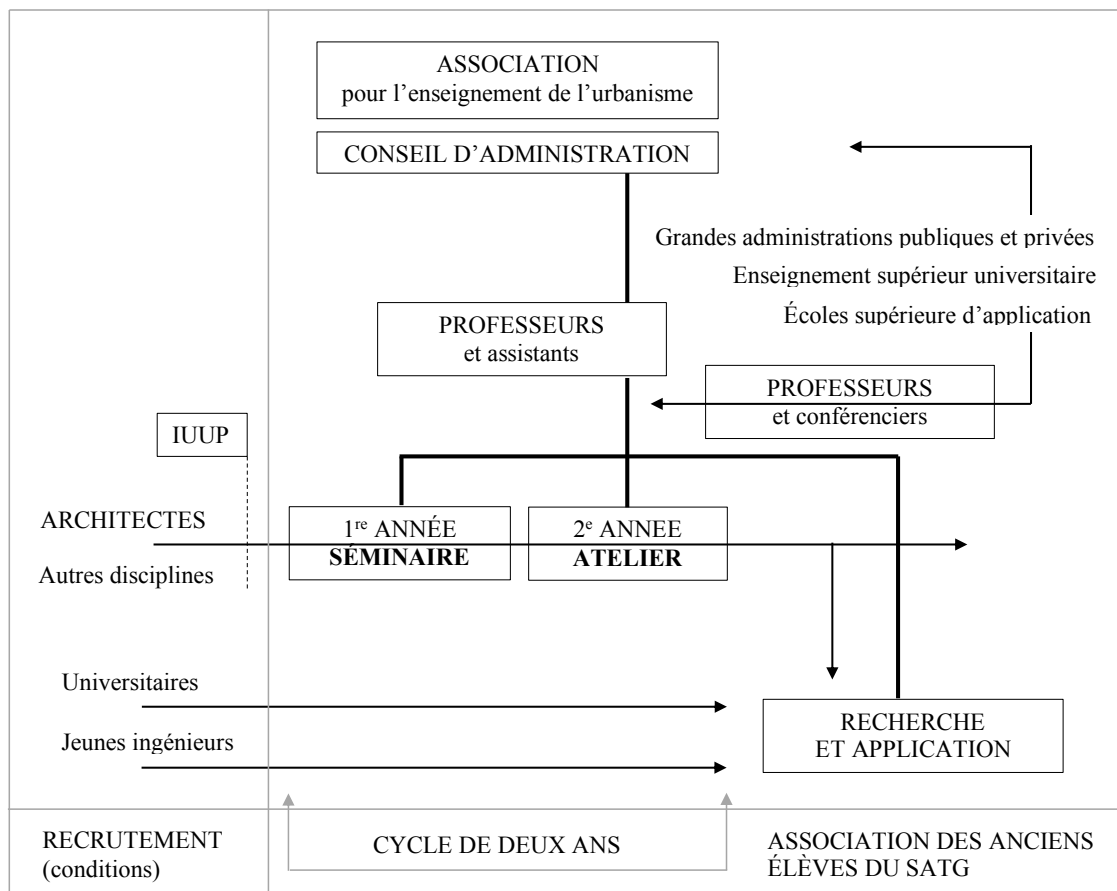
ASSOCIATION
pour l'enseignement de l'urbanisme

CONSEIL D'ADMINISTRATION

Grandes administrations publiques et privées
Enseignement supérieur universitaire
Écoles supérieure d'application

PROFESSEURS
et assistants

PROFESSEURS
et conférenciers

IUUP

ARCHITECTES

Autres disciplines

1$^{re}$ ANNÉE
**SÉMINAIRE**

2$^{e}$ ANNEE
**ATELIER**

Universitaires

Jeunes ingénieurs

RECHERCHE
ET APPLICATION

RECRUTEMENT
(conditions)

CYCLE DE DEUX ANS

ASSOCIATION DES ANCIENS
ÉLÈVES DU SATG